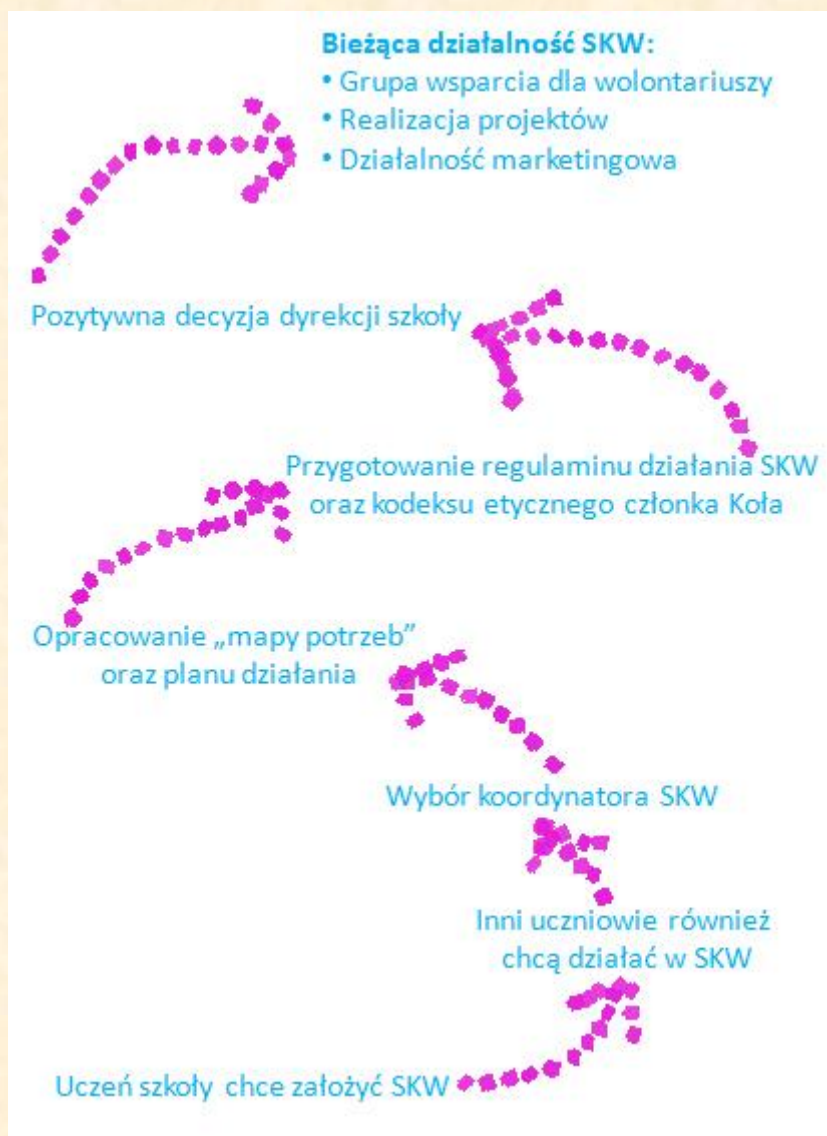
**Bieżąca działalność SKW:**
• Grupa wsparcia dla wolontariuszy
• Realizacja projektów
• Działalność marketingowa

Pozytywna decyzja dyrekcji szkoły

Przygotowanie regulaminu działania SKW oraz kodeksu etycznego członka Koła

Opracowanie „mapy potrzeb" oraz planu działania

Wybór koordynatora SKW

Inni uczniowie również chcą działać w SKW

Uczeń szkoły chce założyć SKW